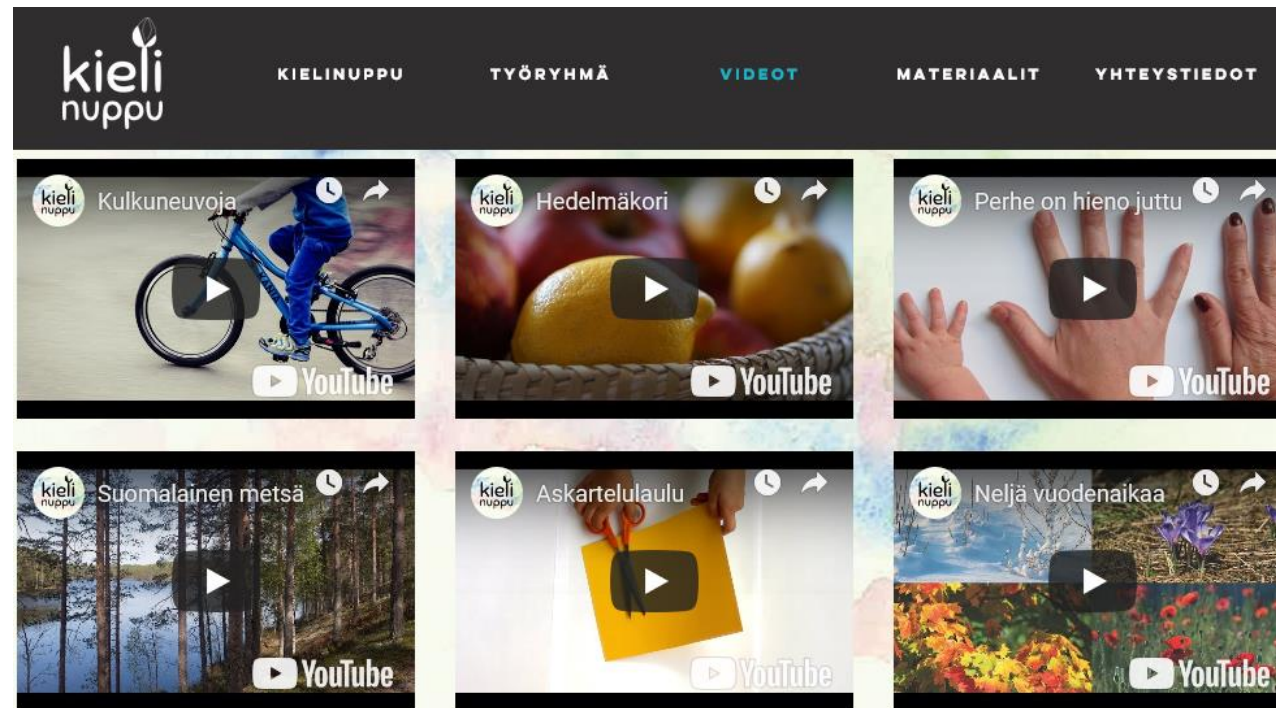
kieli nuppu

KIELINUPPU
TYÖRYHMÄ
VIDEOT
MATERIAALIT
YHTEYSTIEDOT

kieli nuppu Kulkuneuvoja
YouTube

kieli nuppu Hedelmäkori
YouTube

kieli nuppu Perhe on hieno juttu
YouTube

kieli nuppu Suomalainen metsä
YouTube

kieli nuppu Askartelulaulu
YouTube

kieli nuppu Neljä vuodenaikaa
YouTube